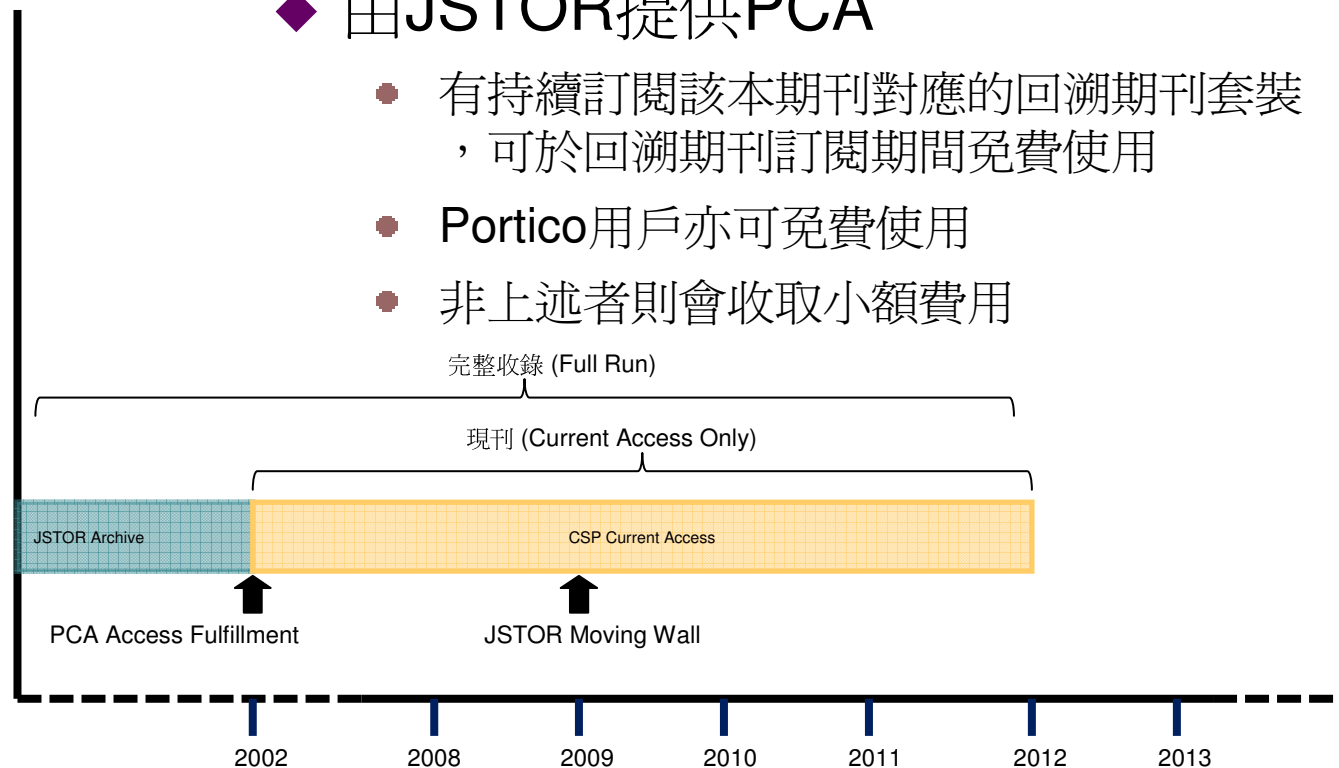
由JSTOR提供PCA

有持續訂閱該本期刊對應的回溯期刊套裝，可於回溯期刊訂閱期間免費使用

Portico用戶亦可免費使用

非上述者則會收取小額費用

完整收錄 (Full Run)

現刊 (Current Access Only)

JSTOR Archive

CSP Current Access

PCA Access Fulfillment

JSTOR Moving Wall

2002 2008 2009 2010 2011 2012 2013